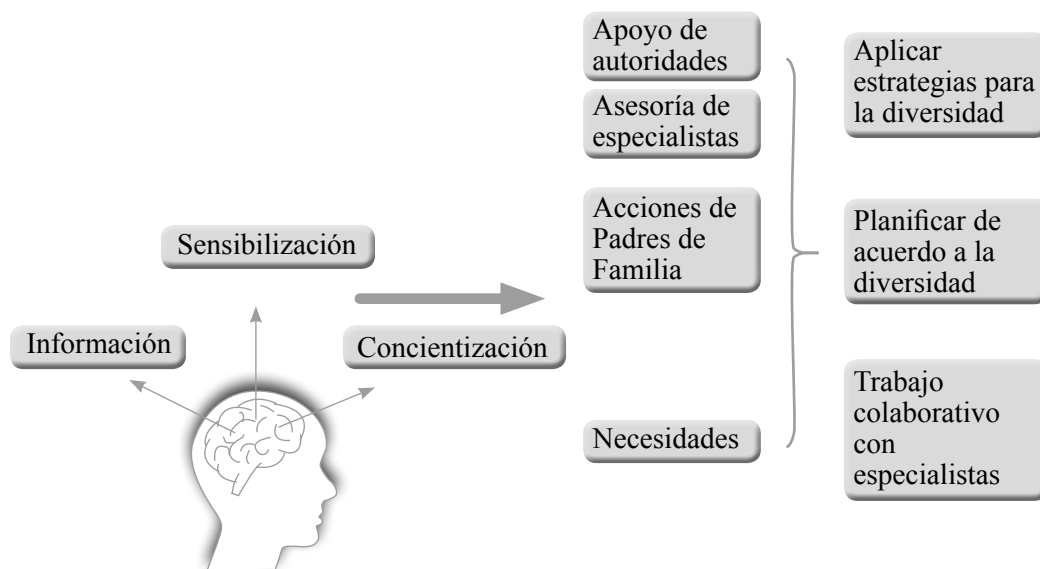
Sensibilización

Información

Concientización

Apoyo de autoridades

Asesoría de especialistas

Acciones de Padres de Familia

Necesidades

Aplicar estrategias para la diversidad

Planificar de acuerdo a la diversidad

Trabajo colaborativo con especialistas